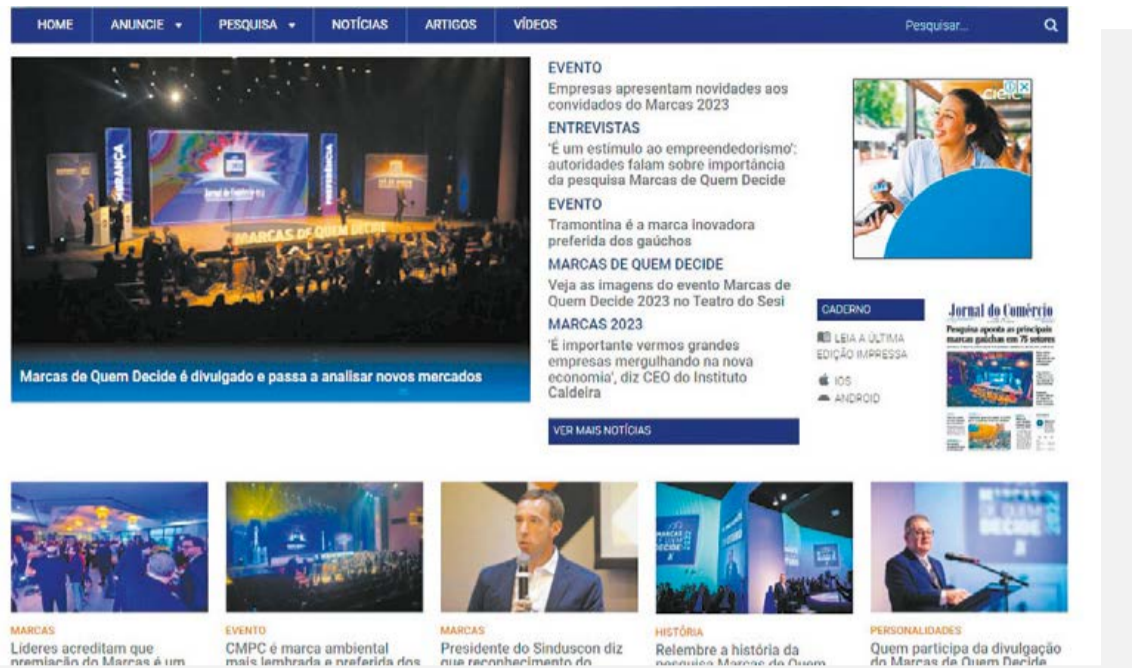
HOME ANUNCIE ▾ PESQUISA ▾ NOTÍCIAS ARTIGOS VÍDEOS Pesquisar...

Marcas de Quem Decide é divulgado e passa a analisar novos mercados

EVENTO
Empresas apresentam novidades aos convidados do Marcas 2023

ENTREVISTAS
'É um estímulo ao empreendedorismo': autoridades falam sobre importância da pesquisa Marcas de Quem Decide

EVENTO
Tramontina é a marca inovadora preferida dos gaúchos

MARCAS DE QUEM DECIDE
Veja as imagens do evento Marcas de Quem Decide 2023 no Teatro do Sesi

MARCAS 2023
'É importante vermos grandes empresas mergulhando na nova economia', diz CEO do Instituto Caldeira

VER MAIS NOTÍCIAS

CADERNO
LEIA A ÚLTIMA EDIÇÃO IMPRESSA
IOS
ANDROID

Jornal do Comércio
Pesquisa aponta as principais marcas gaúchas em 75 setores

MARCAS
Líderes acreditam que premiação do Marcas é um

EVENTO
CMPC é marca ambiental mais lembrada e preferida dos

MARCAS
Presidente do Sinduscon diz que reconhecimento do

HISTÓRIA
Relembre a história da pesquisa Marcas de Quem

PERSONALIDADES
Quem participa da divulgação do Marcas de Quem Decide